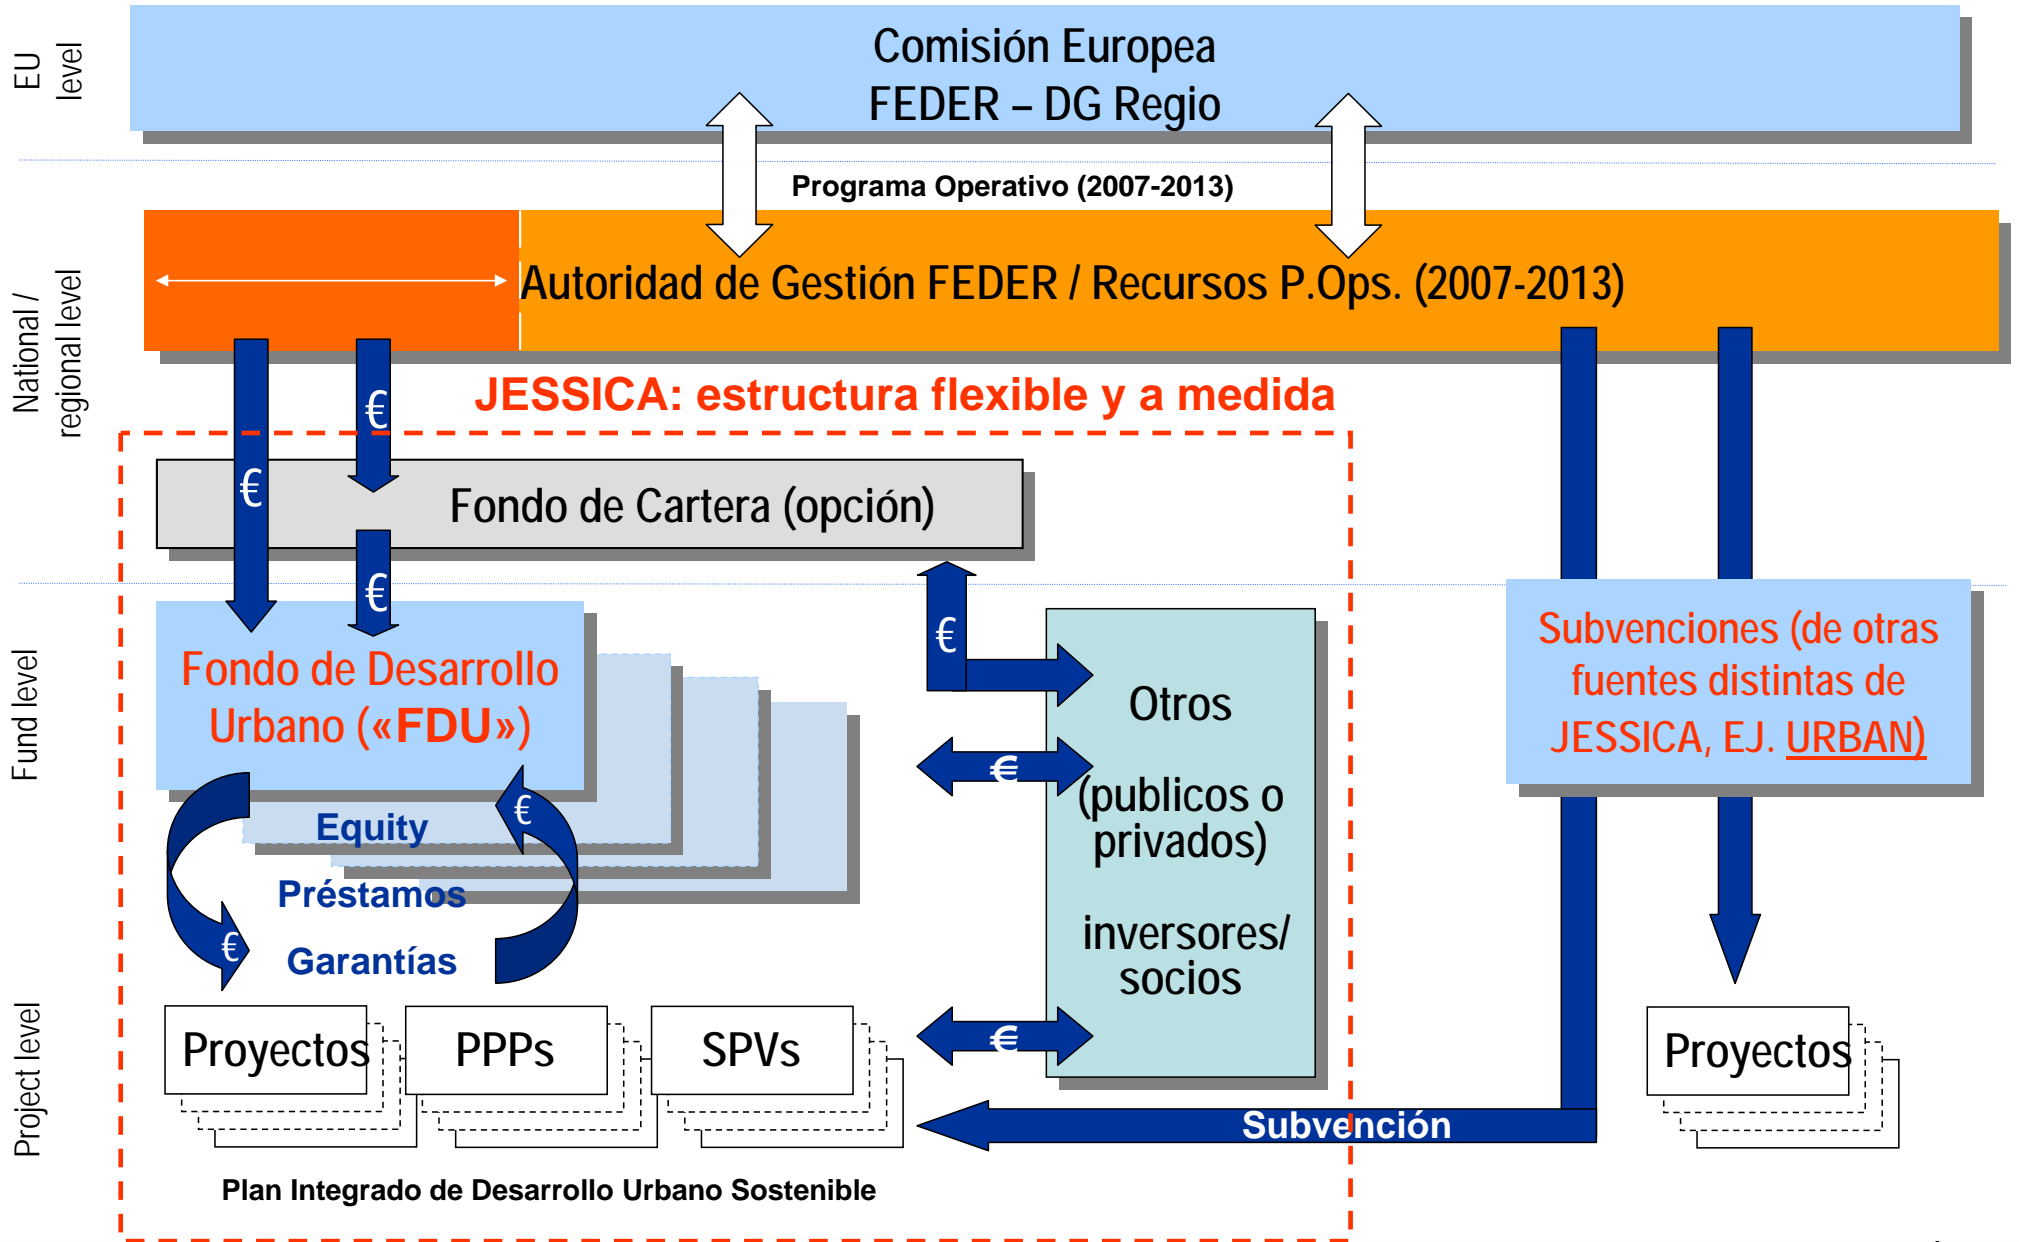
EU level

Comisión Europea
FEDER – DG Regio

Programa Operativo (2007-2013)

National / regional level

Autoridad de Gestión FEDER / Recursos P.Ops. (2007-2013)

JESSICA: estructura flexible y a medida

€

€

Fondo de Cartera (opción)

€

Fund level

Fondo de Desarrollo Urbano («FDU»)

€

Otros

€

(publicos o privados)

inversores/ socios

Subvenciones (de otras fuentes distintas de JESSICA, EJ. URBAN)

Equity

€

Préstamos

€

Garantías

Project level

Proyectos

PPPs

SPVs

€

Proyectos

Subvención

Plan Integrado de Desarrollo Urbano Sostenible